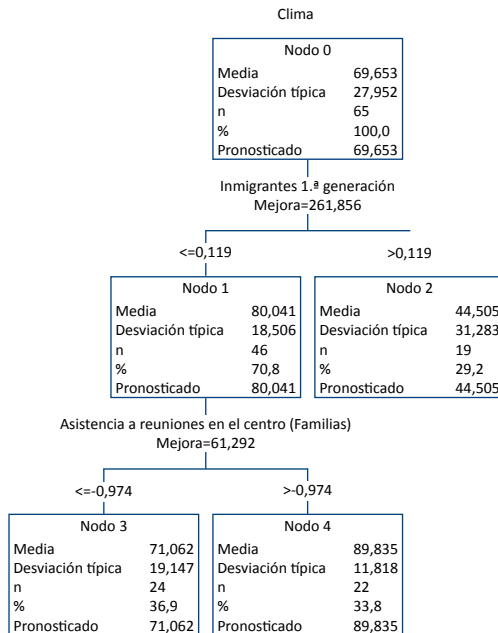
Clima

Nodo 0

| | |
|---|---|
| Media | 69,653 |
| Desviación típica | 27,952 |
| n | 65 |
| % | 100,0 |
| Pronosticado | 69,653 |

Inmigrantes 1.ª generación
Mejora=261,856

<=0,119

>0,119

Nodo 1

| | |
|---|---|
| Media | 80,041 |
| Desviación típica | 18,506 |
| n | 46 |
| % | 70,8 |
| Pronosticado | 80,041 |

Nodo 2

| | |
|---|---|
| Media | 44,505 |
| Desviación típica | 31,283 |
| n | 19 |
| % | 29,2 |
| Pronosticado | 44,505 |

Asistencia a reuniones en el centro (Familias)
Mejora=61,292

<=-0,974

>-0,974

Nodo 3

| | |
|---|---|
| Media | 71,062 |
| Desviación típica | 19,147 |
| n | 24 |
| % | 36,9 |
| Pronosticado | 71,062 |

Nodo 4

| | |
|---|---|
| Media | 89,835 |
| Desviación típica | 11,818 |
| n | 22 |
| % | 33,8 |
| Pronosticado | 89,835 |